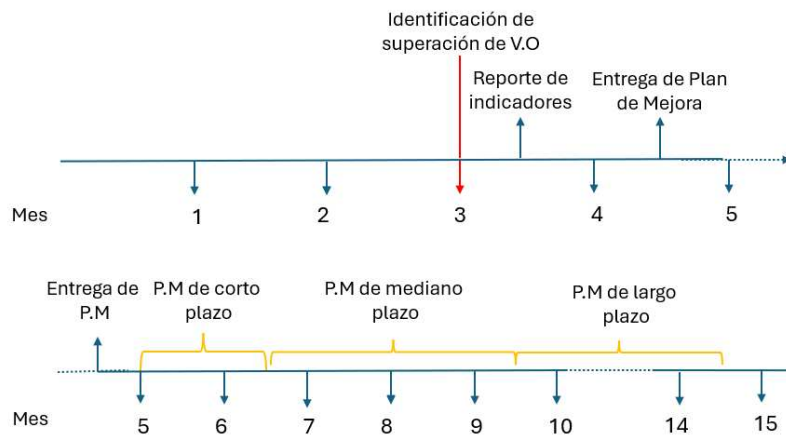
Identificación de superación de V.O

Reporte de indicadores

Entrega de Plan de Mejora

Mes 1 2 3 4 5

Entrega de P.M

P.M de corto plazo

P.M de mediano plazo

P.M de largo plazo

Mes 5 6 7 8 9 10 14 15